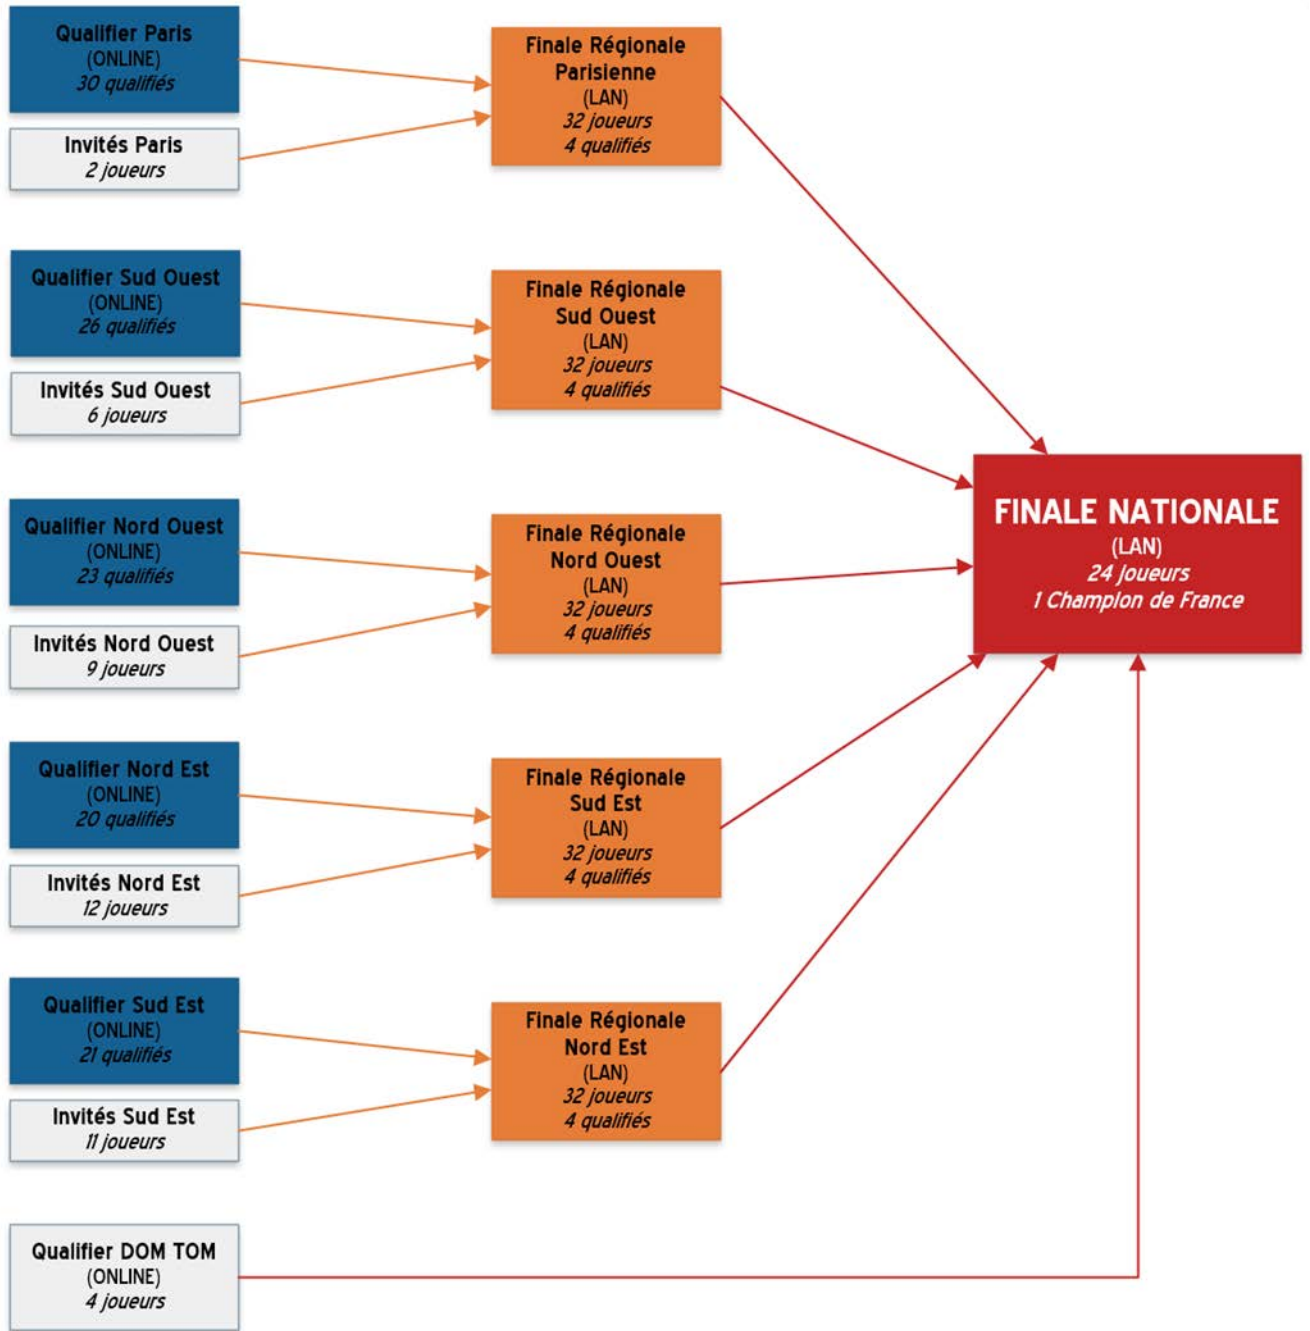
Qualifier Paris
(ONLINE)
30 qualifiés

Invités Paris
2 joueurs

Qualifier Sud Ouest
(ONLINE)
26 qualifiés

Invités Sud Ouest
6 joueurs

Qualifier Nord Ouest
(ONLINE)
23 qualifiés

Invités Nord Ouest
9 joueurs

Qualifier Nord Est
(ONLINE)
20 qualifiés

Invités Nord Est
12 joueurs

Qualifier Sud Est
(ONLINE)
21 qualifiés

Invités Sud Est
11 joueurs

Qualifier DOM TOM
(ONLINE)
4 joueurs

Finale Régionale
Parisienne
(LAN)
32 joueurs
4 qualifiés

Finale Régionale
Sud Ouest
(LAN)
32 joueurs
4 qualifiés

Finale Régionale
Nord Ouest
(LAN)
32 joueurs
4 qualifiés

Finale Régionale
Sud Est
(LAN)
32 joueurs
4 qualifiés

Finale Régionale
Nord Est
(LAN)
32 joueurs
4 qualifiés

FINALE NATIONALE
(LAN)
24 joueurs
1 Champion de France